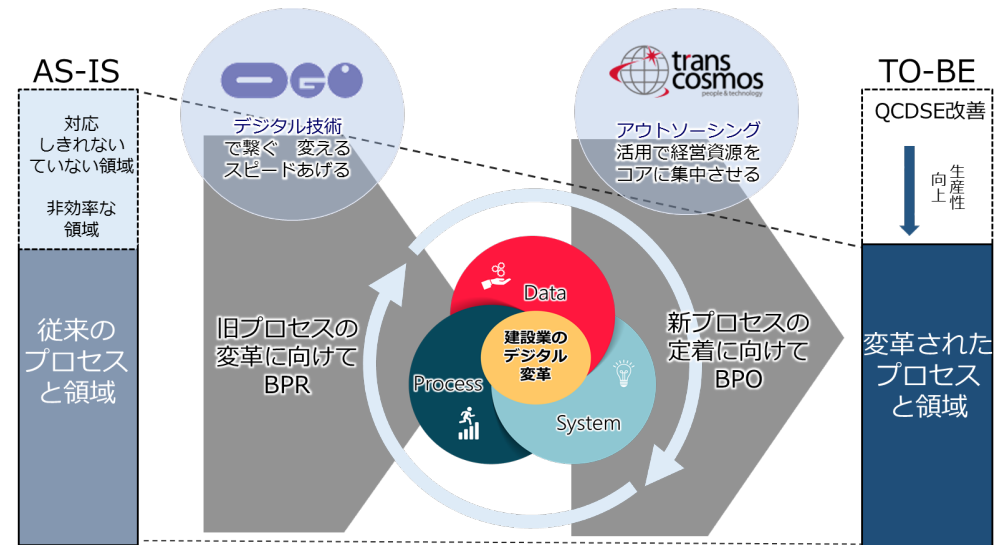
AS-IS

対応しきれないていない領域

非効率な領域

従来のプロセスと領域

デジタル技術で繋ぐ　変えるスピードあげる

旧プロセスの変革に向けてBPR

Data

建設業のデジタル変革

Process

System

trans cosmos
people & technology

アウトソーシング活用で経営資源をコアに集中させる

新プロセスの定着に向けてBPO

TO-BE

QCDSE改善

生産性向上

変革されたプロセスと領域